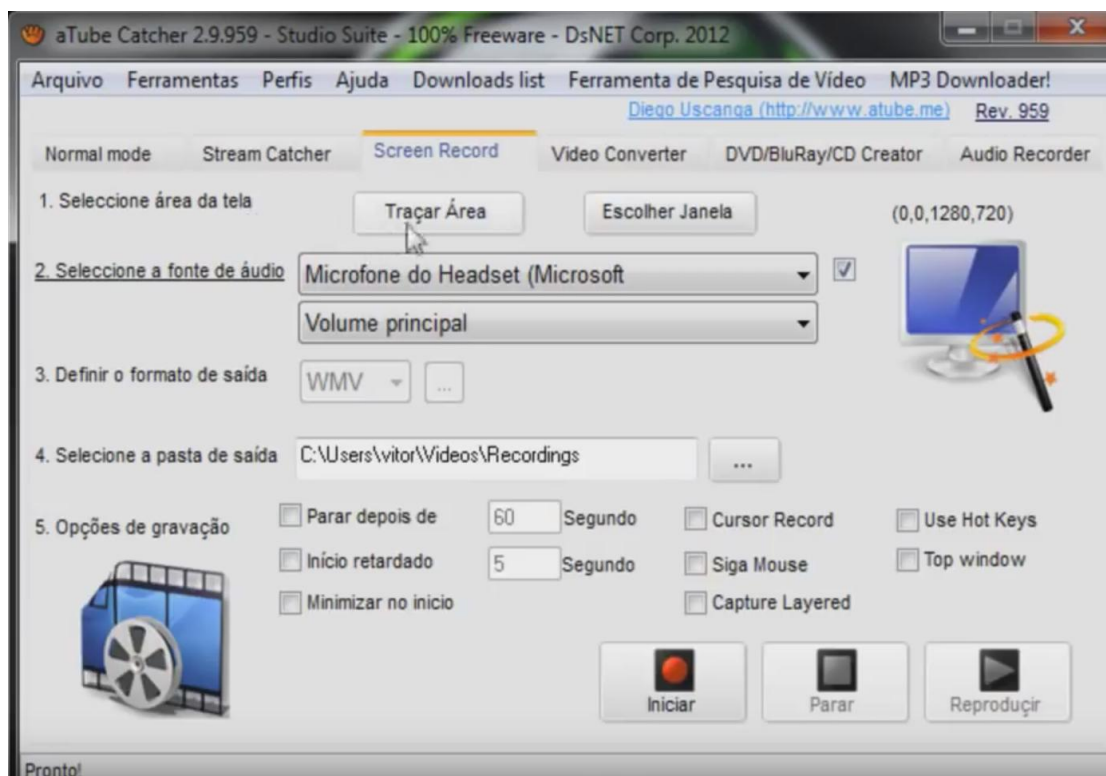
aTube Catcher 2.9.959 - Studio Suite - 100% Freeware - DsNET Corp. 2012

Arquivo Ferramentas Perfis Ajuda Downloads list Ferramenta de Pesquisa de Vídeo MP3 Downloader!

Diego Uscanga (http://www.atube.me) Rev. 959

Normal mode Stream Catcher Screen Record Video Converter DVD/BluRay/CD Creator Audio Recorder

1. Seleccione área da tela

Traçar Área

Escolher Janela

(0,0,1280,720)

2. Seleccione a fonte de áudio

Microfone do Headset (Microsoft

Volume principal

3. Definir o formato de saída

WMV

...

4. Selecione a pasta de saída

C:\Users\vitor\Videos\Recordings

...

5. Opções de gravação

Parar depois de 60 Segundo

Início retardado 5 Segundo

Minimizar no inicio

Cursor Record

Siga Mouse

Capture Layered

Use Hot Keys

Top window

Iniciar

Parar

Reproduçir

Pronto!